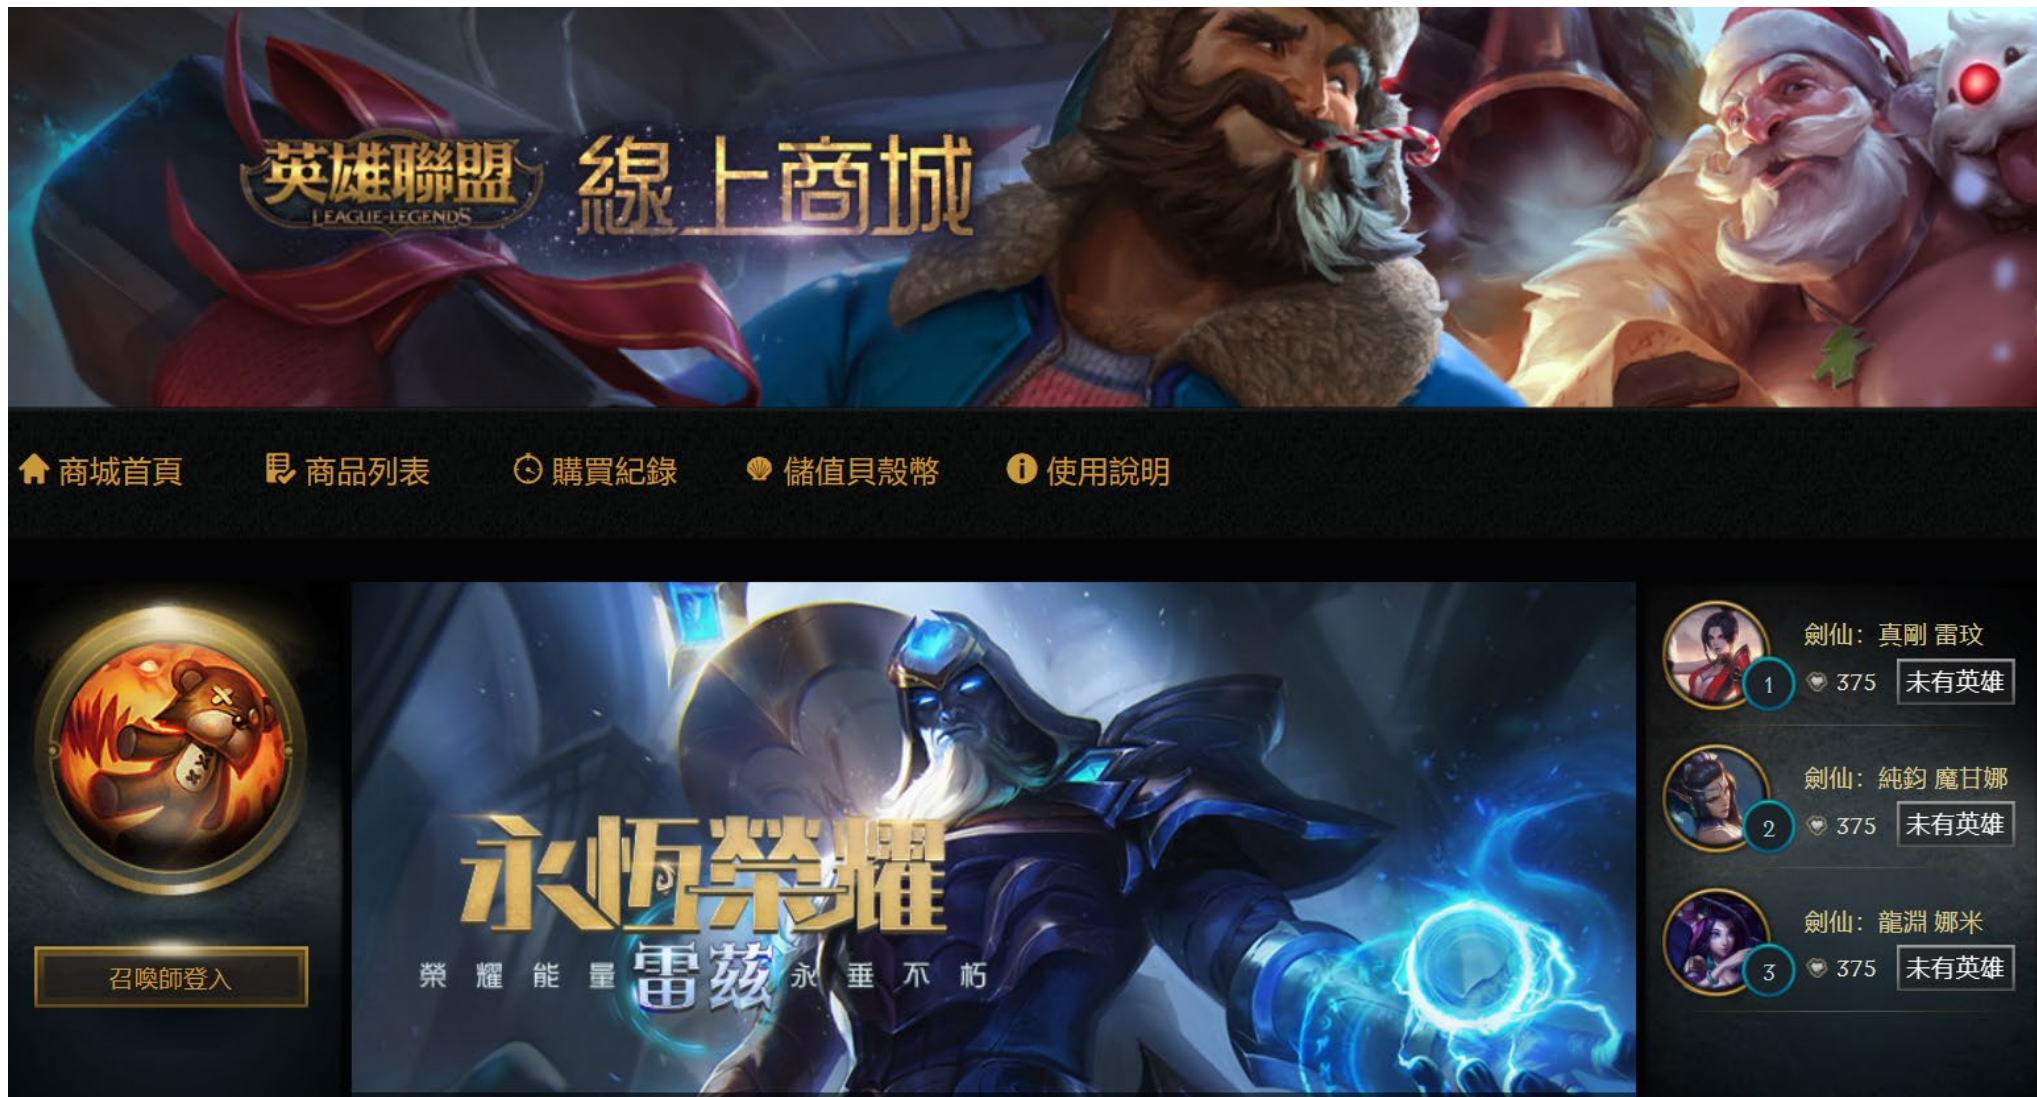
英雄聯盟
LEAGUE·LEGENDS
線上商城

商城首頁
商品列表
購買紀錄
儲值貝殼幣
使用說明

召喚師登入

永恆榮耀
榮 耀 能 量 雷茲 永 垂 不 朽

1
劍仙：真剛 雷玟
375
未有英雄

2
劍仙：純鈞 魔甘娜
375
未有英雄

3
劍仙：龍淵 娜米
375
未有英雄